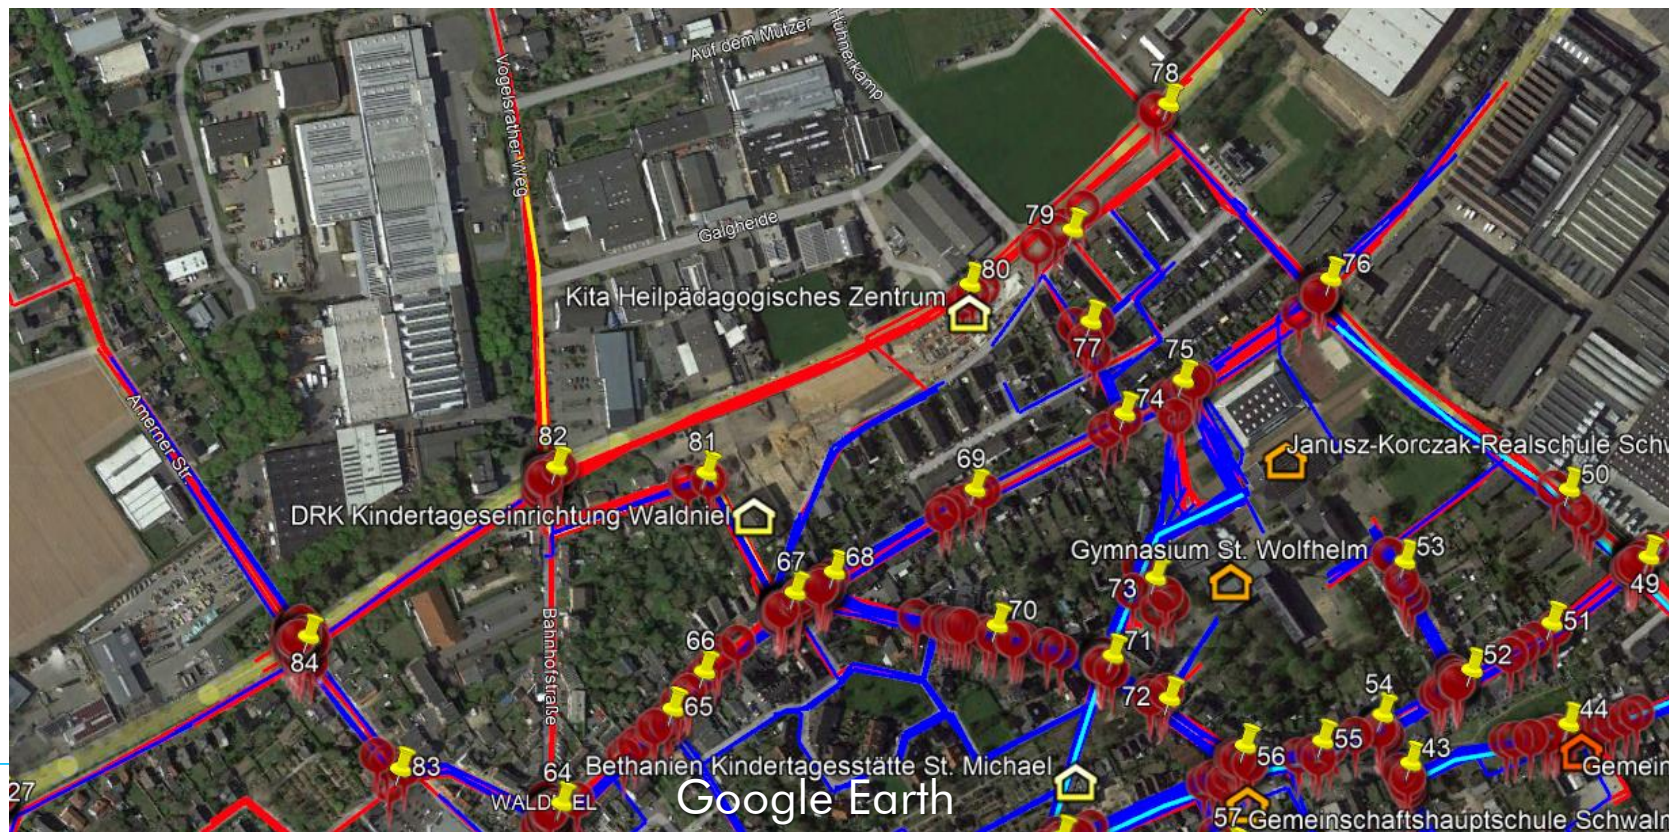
Auf dem Mutzer
Hühnerkamp
Vogelsrather Weg
78
Galgheide
79
80
76
Kita Heilpädagogisches Zentrum
77
75
Amerner Str.
74
Janusz-Korczak-Realschule Schv
82
81
69
50
DRK Kindertageseinrichtung Waldniel
Gymnasium St. Wolfhelm
53
67
68
73
49
70
51
Bahnhofstraße
66
71
84
52
65
54
72
44
55
43
83
56
64
Bethanien Kindertagesstätte St. Michael
Gemein
27
WALD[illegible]EL
Google Earth
57 Gemeinschaftshauptschule Schwaln